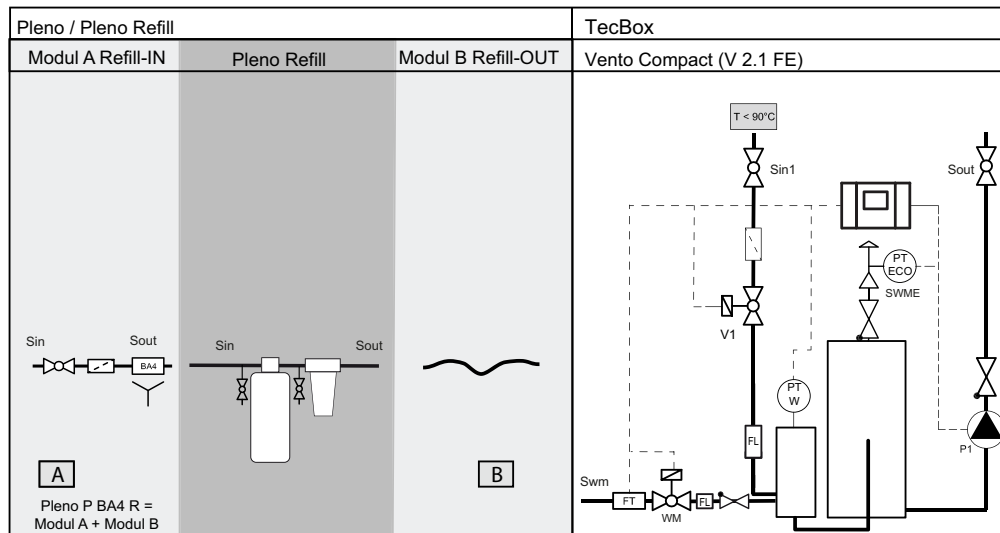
| Pleno / Pleno Refill | | | TecBox |
|---|---|---|---|
| Modul A Refill-IN | Pleno Refill | Modul B Refill-OUT | Vento Compact (V 2.1 FE) |

Sin Sout BA4

A

Pleno P BA4 R = Modul A + Modul B

Sin Sout

B

T < 90°C

Sin1

Sout

PT ECO

SWME

V1

PT W

FL

P1

Swm

FT

FL

WM